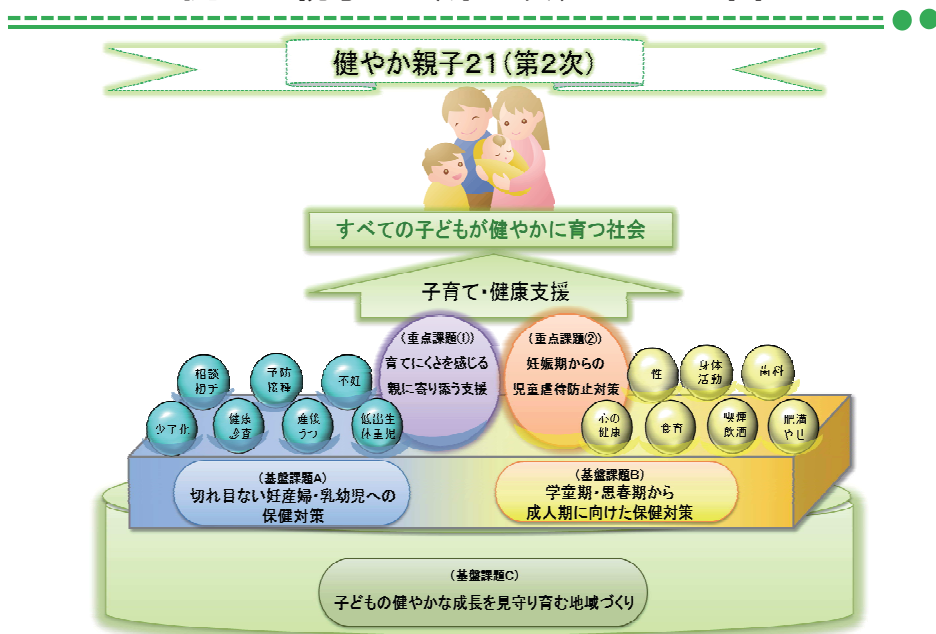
健やか親子21(第2次)

すべての子どもが健やかに育つ社会

子育て・健康支援

(重点課題①)
育てにくさを感じる親に寄り添う支援

(重点課題②)
妊娠期からの児童虐待防止対策

相談相手

予防接種

不妊

少子化

健康診査

産後うつ

低出生体重児

性

身体活動

歯科

心の健康

食育

喫煙飲酒

肥満やせ

(基盤課題A)
切れ目ない妊産婦・乳幼児への保健対策

(基盤課題B)
学童期・思春期から成人期に向けた保健対策

(基盤課題C)
子どもの健やかな成長を見守り育む地域づくり